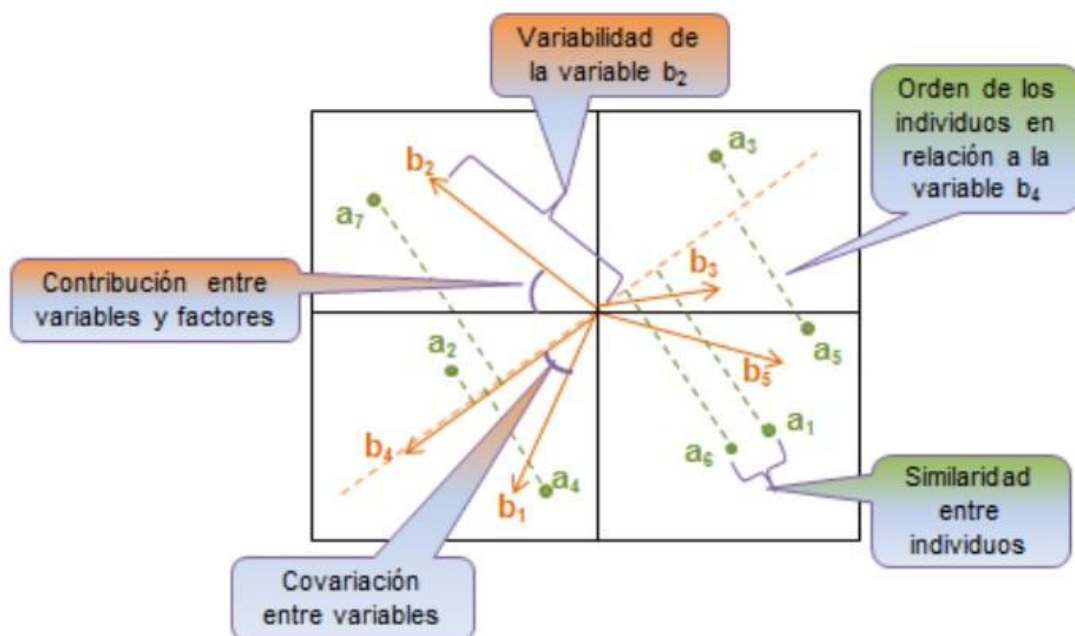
Variabilidad de la variable $b_2$

Orden de los individuos en relación a la variable $b_4$

$a_3$

$b_2$

$a_7$

Contribución entre variables y factores

$b_3$

$a_5$

$b_5$

$a_2$

$a_1$

$a_6$

$b_4$

$a_4$

$b_1$

Similaridad entre individuos

Covariación entre variables